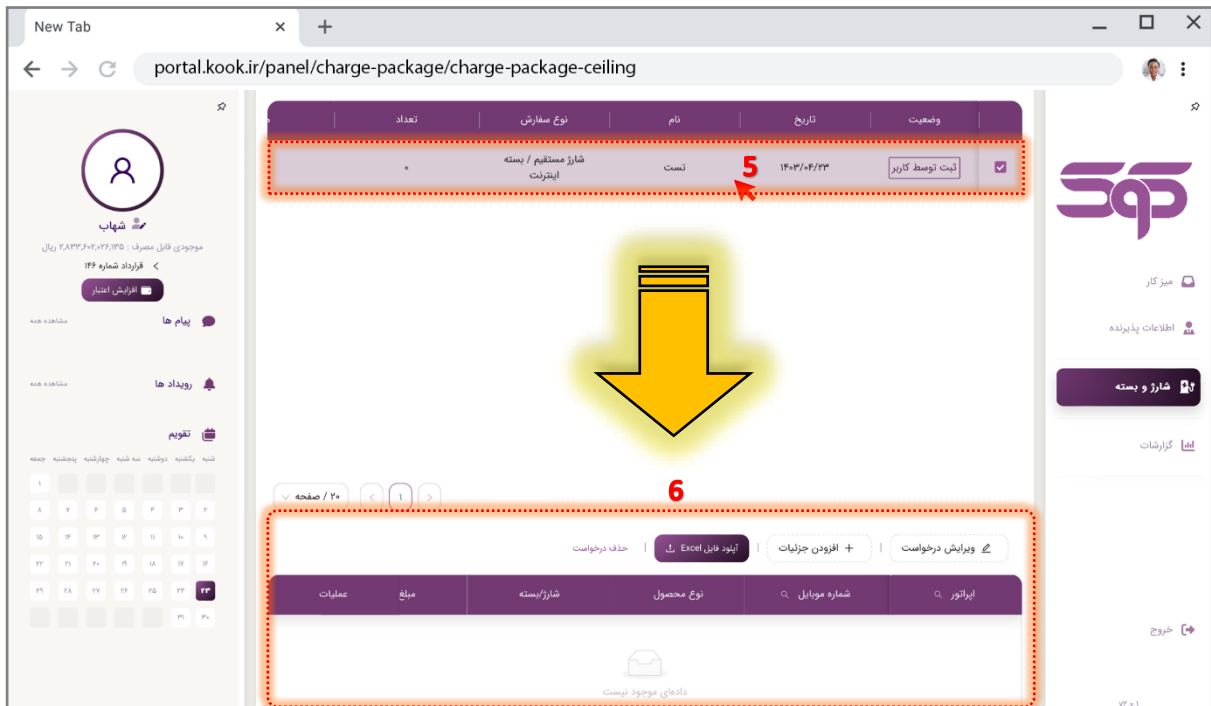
New Tab
portal.kook.ir/panel/charge-package/charge-package-ceiling

شهاب
موجودی قابل مصرف : ۲,۸۳۳,۶۰۲,۰۲۶,۱۳۵ ریال
قرارداد شماره ۱۴۶
افزایش اعتبار
پیام ها
مشاهده همه
رویداد ها
مشاهده همه
تقویم

| شنبه | یکشنبه | دوشنبه | سه شنبه | چهارشنبه | پنجشنبه | جمعه |
|---|---|---|---|---|---|---|
| | | | | | | ۱ |
| ۲ | ۳ | ۴ | ۵ | ۶ | ۷ | ۸ |
| ۹ | ۱۰ | ۱۱ | ۱۲ | ۱۳ | ۱۴ | ۱۵ |
| ۱۶ | ۱۷ | ۱۸ | ۱۹ | ۲۰ | ۲۱ | ۲۲ |
| ۲۳ | ۲۴ | ۲۵ | ۲۶ | ۲۷ | ۲۸ | ۲۹ |
| ۳۰ | ۳۱ | | | | | |

| وضعیت | تاریخ | نام | نوع سفارش | تعداد |
|---|---|---|---|---|
| ثبت توسط کاربر | ۱۴۰۳/۰۴/۲۳ | تست | شارژ مستقیم / بسته اینترنت | ۰ |

5

۲۰ / صفحه
1

6

ویرایش درخواست | افزودن جزئیات | آپلود فایل Excel | حذف درخواست

| اپراتور | شماره موبایل | نوع محصول | شارژ/بسته | مبلغ | عملیات |
|---|---|---|---|---|---|

داده‌ای موجود نیست

میز کار
اطلاعات پذیرنده
شارژ و بسته
گزارشات
خروج
۷۰۱